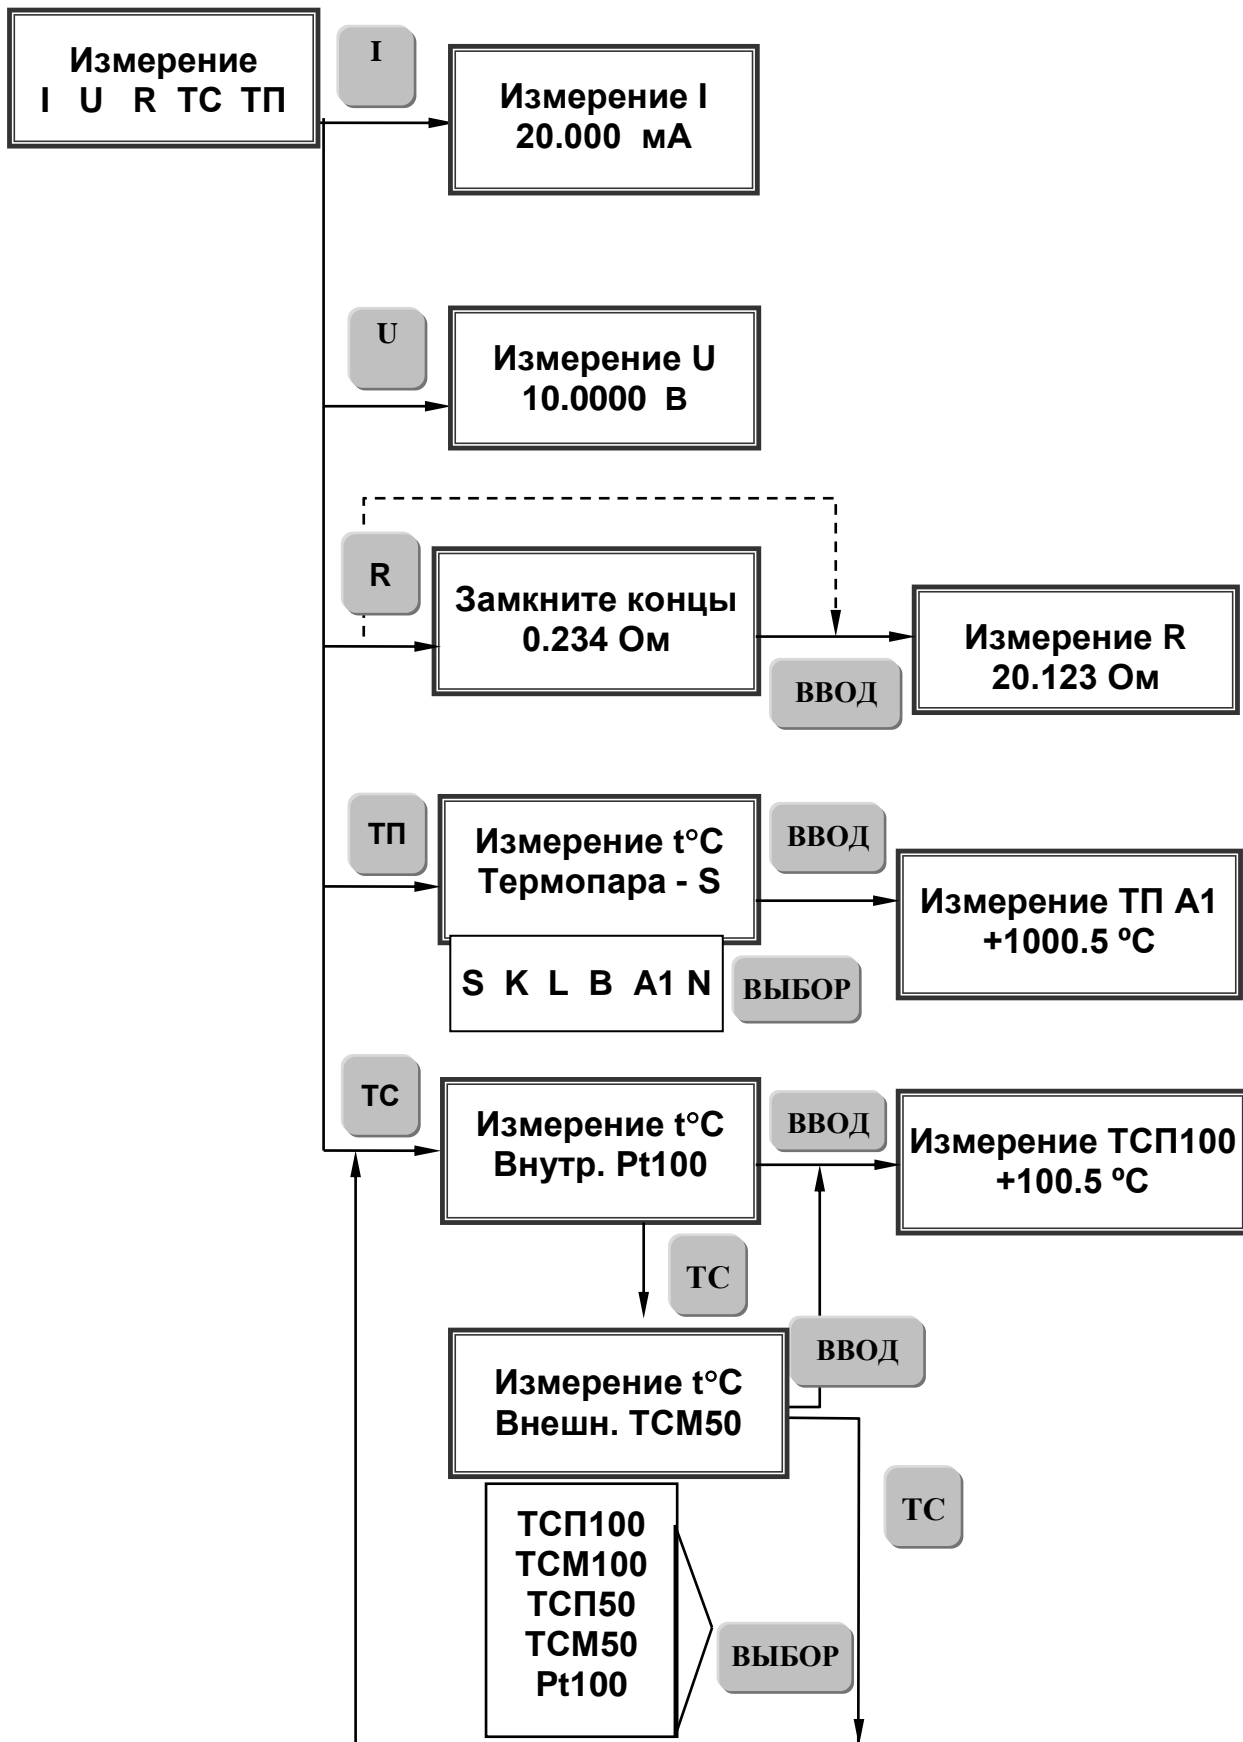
Измерение
I U R ТС ТП

I

Измерение I
20.000 мА

U

Измерение U
10.0000 В

R

Замкните концы
0.234 Ом

ВВОД

Измерение R
20.123 Ом

ТП

Измерение t°C
Термопара - S

ВВОД

Измерение ТП А1
+1000.5 °C

S K L B A1 N

ВЫБОР

ТС

Измерение t°C
Внутр. Pt100

ВВОД

Измерение ТСП100
+100.5 °C

ТС

ВВОД

Измерение t°C
Внешн. ТСМ50

ТС

ТСП100
ТСМ100
ТСП50
ТСМ50
Pt100

ВЫБОР